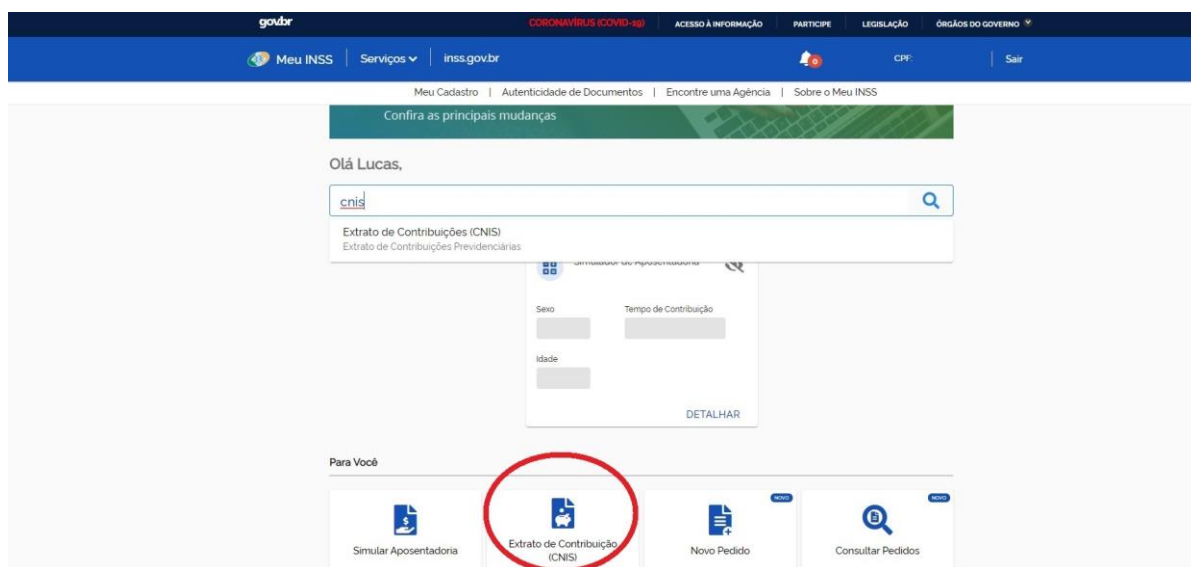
gov.br CORONAVÍRUS (COVID-19) ACESSO À INFORMAÇÃO PARTICIPE LEGISLAÇÃO ÓRGÃOS DO GOVERNO

Meu INSS | Serviços | inss.gov.br 0 CPF: Sair

Meu Cadastro | Autenticidade de Documentos | Encontre uma Agência | Sobre o Meu INSS

Confira as principais mudanças

Olá Lucas,

cnis

Extrato de Contribuições (CNIS)
Extrato de Contribuições Previdenciárias

Simulador de Aposentadoria

Sexo Tempo de Contribuição

Idade

DETALHAR

Para Você

Simular Aposentadoria

Extrato de Contribuição (CNIS)

NOVO
Novo Pedido

NOVO
Consultar Pedidos